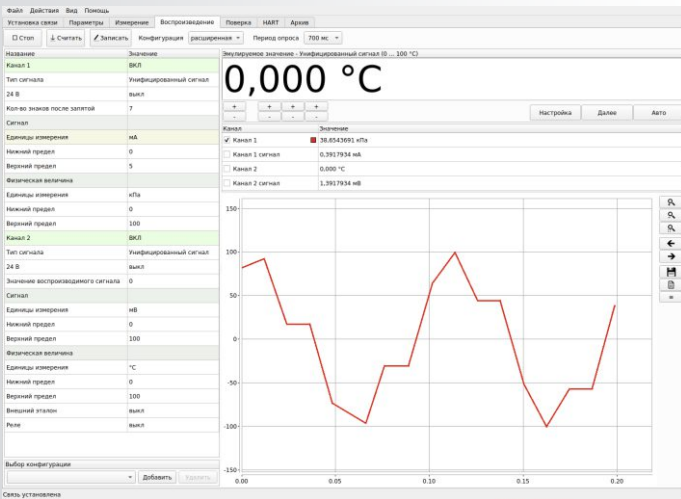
Файл Действия Вид Помощь

Установка связи | Параметры | Измерение | Воспроизведение | Поверка | HART | Архив

Стоп | Считать | Записать | Конфигурация расширенная | Период опроса 700 мс

| Название | Значение |
|---|---|
| Канал 1 | ВКЛ |
| Тип сигнала | Унифицированный сигнал |
| 24 В | выкл |
| Кол-во знаков после запятой | 7 |
| Сигнал | |
| Единицы измерения | мА |
| Нижний предел | 0 |
| Верхний предел | 5 |
| Физическая величина | |
| Единицы измерения | кПа |
| Нижний предел | 0 |
| Верхний предел | 100 |
| Канал 2 | ВКЛ |
| Тип сигнала | Унифицированный сигнал |
| 24 В | выкл |
| Значение воспроизводимого сигнала | 0 |
| Сигнал | |
| Единицы измерения | мВ |
| Нижний предел | 0 |
| Верхний предел | 100 |
| Физическая величина | |
| Единицы измерения | °C |
| Нижний предел | 0 |
| Верхний предел | 100 |
| Внешний эталон | выкл |
| Реле | выкл |

Выбор конфигурации
Добавить | Удалить

Эмулируемое значение - Унифицированный сигнал (0 ... 100 °C)

0,000 °C

+ - + + + + - - - -

Настройка | Далее | Авто

| Канал | Значение |
|---|---|
| Канал 1 | 38,6543691 кПа |
| Канал 1 сигнал | 0,3917934 мА |
| Канал 2 | 0,000 °C |
| Канал 2 сигнал | 1,3917934 мВ |

150 100 50 0 -50 -100 -150
0.00 0.05 0.10 0.15 0.20

Связь установлена